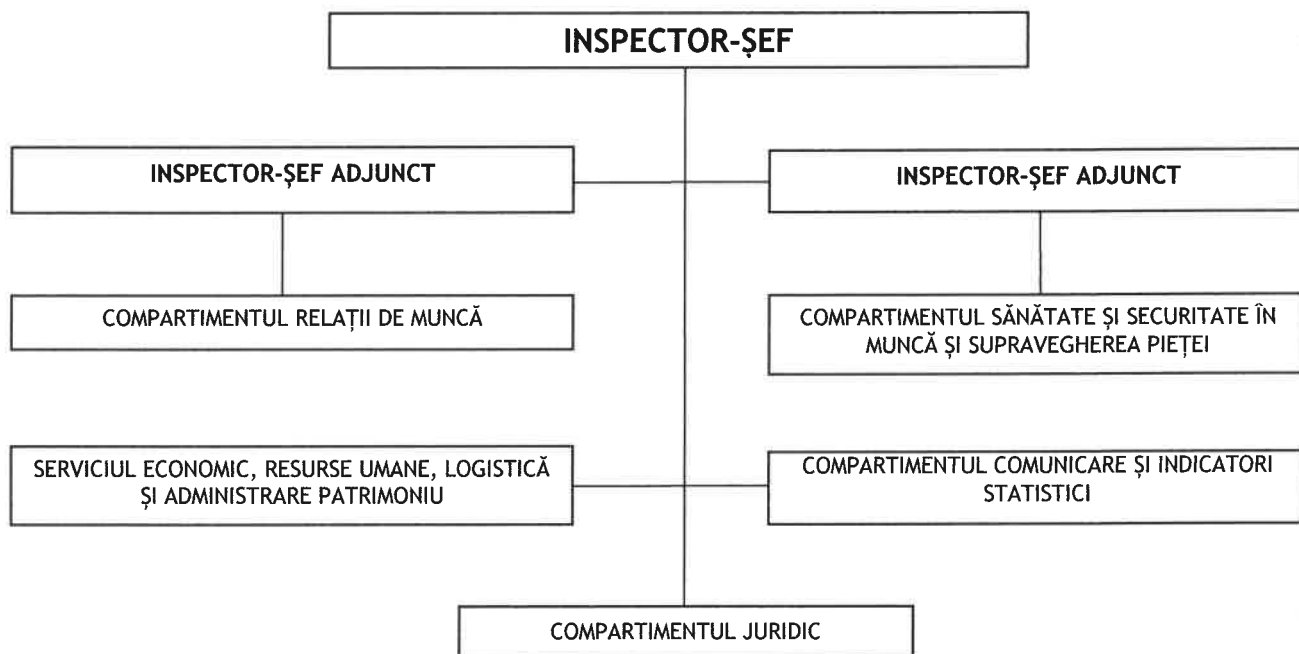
INSPECTOR-ŞEF

INSPECTOR-ŞEF ADJUNCT

INSPECTOR-ŞEF ADJUNCT

COMPARTIMENTUL RELAȚII DE MUNCĂ

COMPARTIMENTUL SĂNĂTATE ŞI SECURITATE ÎN MUNCĂ ŞI SUPRAVEGHEREA PIEȚEI

SERVICIUL ECONOMIC, RESURSE UMANE, LOGISTICĂ ŞI ADMINISTRARE PATRIMONIU

COMPARTIMENTUL COMUNICARE ŞI INDICATORI STATISTICI

COMPARTIMENTUL JURIDIC